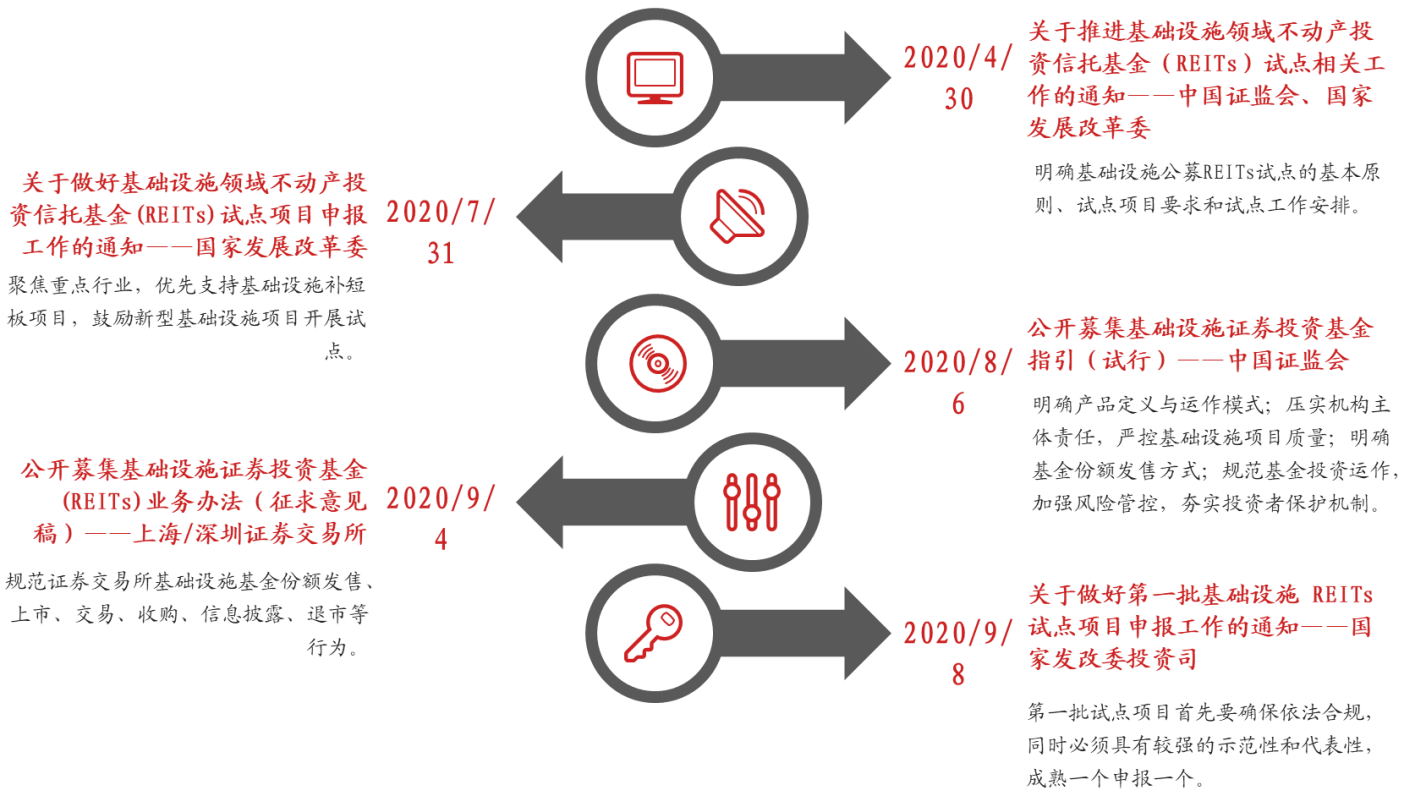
2020/4/30

关于推进基础设施领域不动产投资信托基金（REITs）试点相关工作的通知——中国证监会、国家发展改革委

明确基础设施公募REITs试点的基本原则、试点项目要求和试点工作安排。

关于做好基础设施领域不动产投资信托基金(REITs)试点项目申报工作的通知——国家发展改革委

2020/7/31

聚焦重点行业，优先支持基础设施补短板项目，鼓励新型基础设施项目开展试点。

2020/8/6

公开募集基础设施证券投资基金指引（试行）——中国证监会

明确产品定义与运作模式；压实机构主体责任，严控基础设施项目质量；明确基金份额发售方式；规范基金投资运作，加强风险管控，夯实投资者保护机制。

公开募集基础设施证券投资基金(REITs)业务办法（征求意见稿）——上海/深圳证券交易所

2020/9/4

规范证券交易所基础设施基金份额发售、上市、交易、收购、信息披露、退市等行为。

2020/9/8

关于做好第一批基础设施 REITs 试点项目申报工作的通知——国家发改委投资司

第一批试点项目首先要确保依法合规，同时必须具有较强的示范性和代表性，成熟一个申报一个。